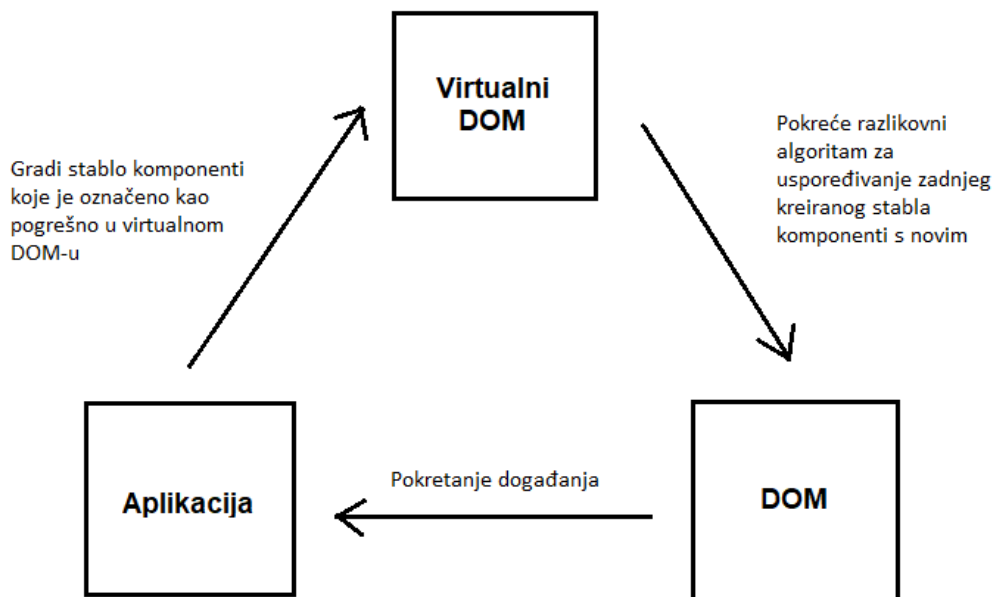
Virtualni DOM

Gradi stablo komponenti koje je označeno kao pogrešno u virtualnom DOM-u

Pokreće razlikovni algoritam za uspoređivanje zadnjeg kreiranog stabla komponenti s novim

Aplikacija

Pokretanje događanja

DOM